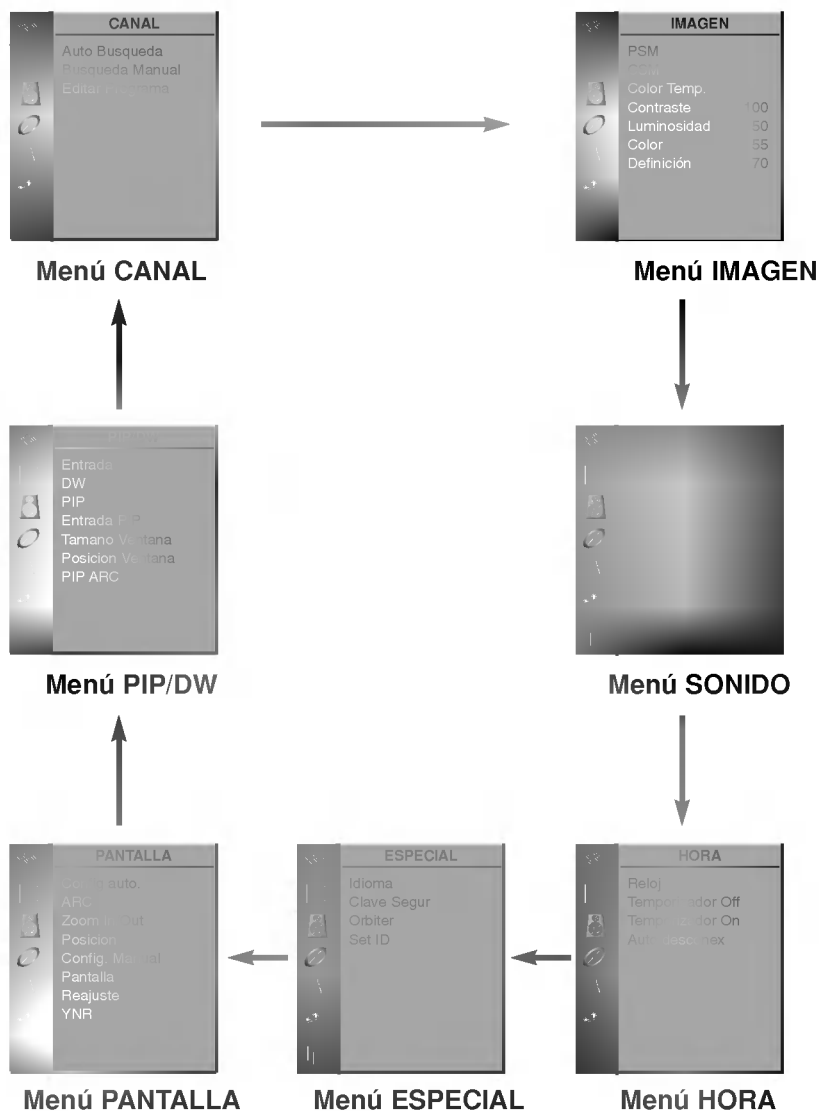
CANAL
Auto Busqueda
Busqueda Manual
Editar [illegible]

IMAGEN
PSM
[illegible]
Color Temp.
Contraste 100
Luminosidad 50
Color 55
Definición 70

Menú CANAL

Menú IMAGEN

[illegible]
Entrada
DW
PIP
Entrada PIP
Tamano Ventana
Posicion Ventana
PIP ARC

Menú PIP/DW

Menú SONIDO

PANTALLA
Config auto.
ARC
Zoom In/Out
Posicion
Config. Manual
Pantalla
Reajuste
YNR

ESPECIAL
Idioma
Clave Segur
Orbiter
Set ID

HORA
Reloj
Temporizador Off
Temporizador On
Auto desconex

Menú PANTALLA

Menú ESPECIAL

Menú HORA